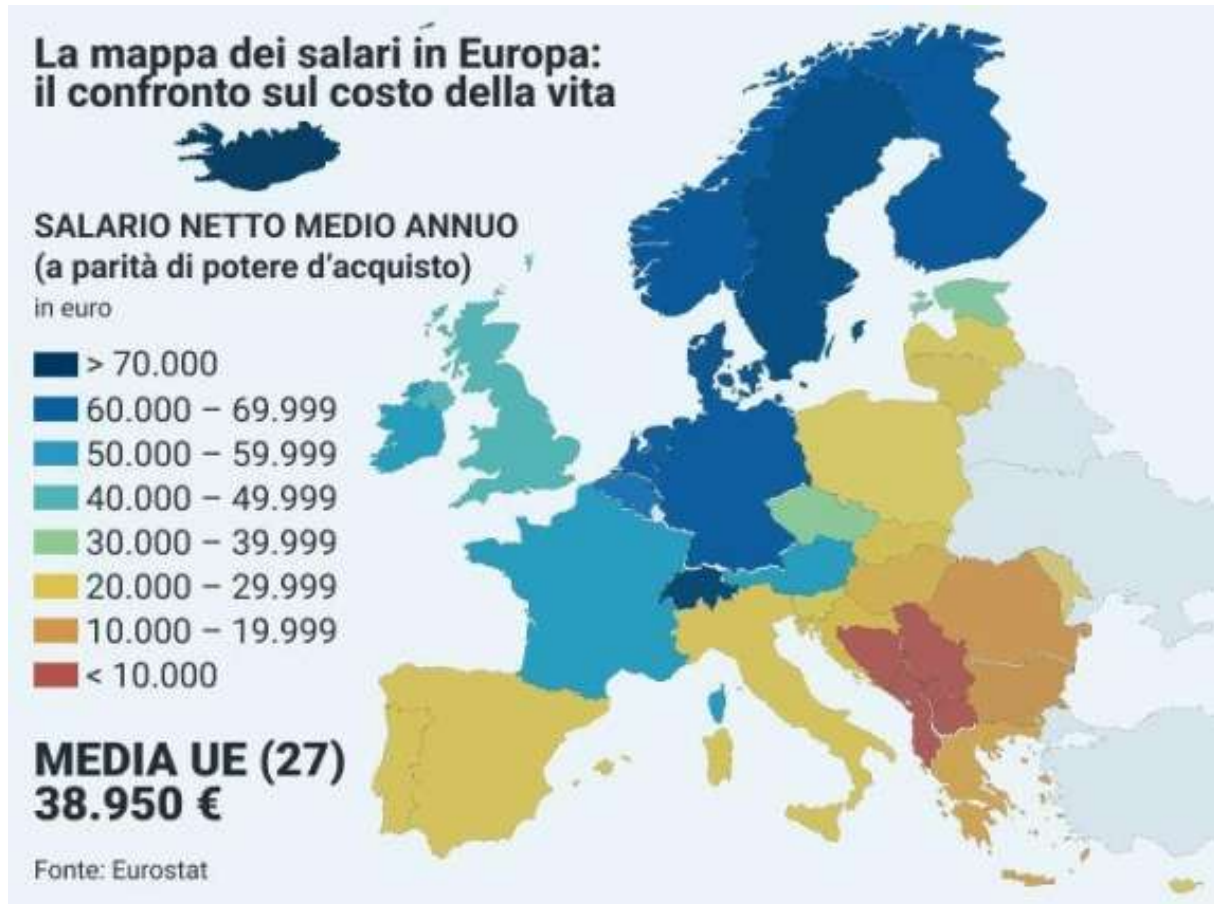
La mappa dei salari in Europa: il confronto sul costo della vita

SALARIO NETTO MEDIO ANNUO (a parità di potere d'acquisto)
in euro

> 70.000
60.000 – 69.999
50.000 – 59.999
40.000 – 49.999
30.000 – 39.999
20.000 – 29.999
10.000 – 19.999
< 10.000

MEDIA UE (27)
38.950 €

Fonte: Eurostat